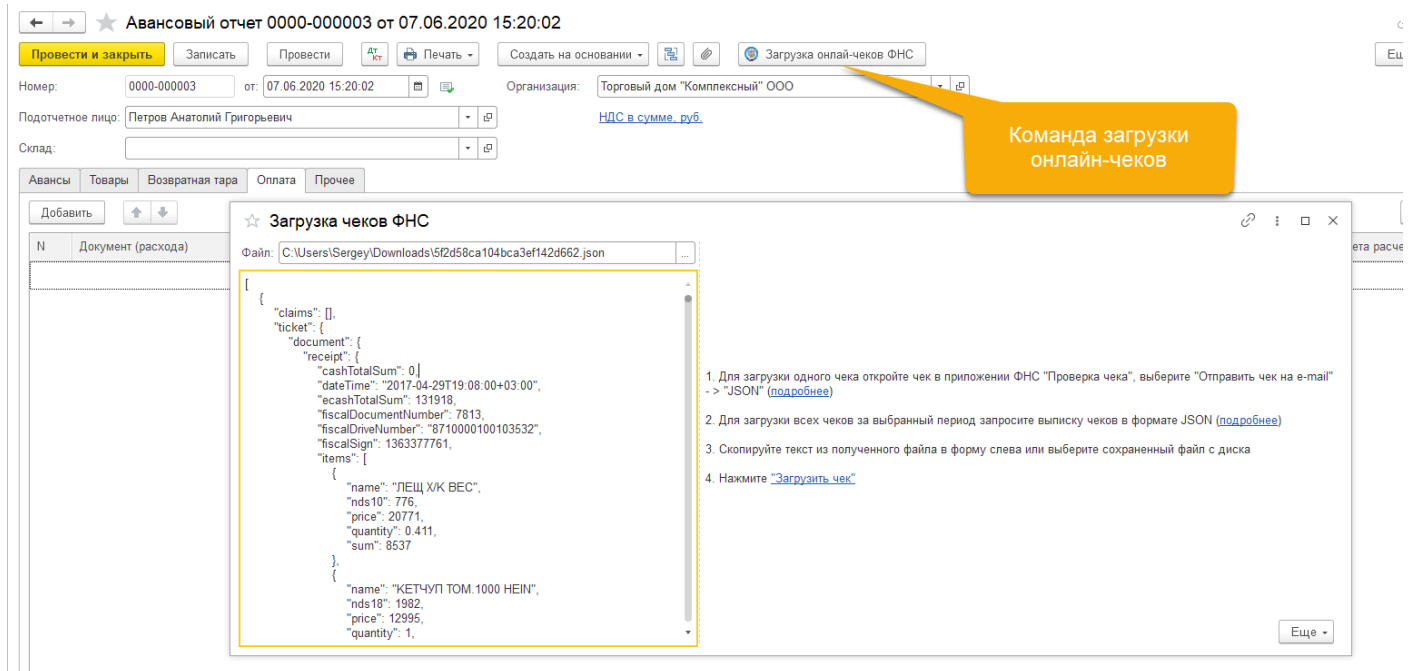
Авансовый отчет 0000-000003 от 07.06.2020 15:20:02

Провести и закрыть | Записать | Провести | Печать | Создать на основании | Загрузка онлай-чеков ФНС | Ещ

Номер: 0000-000003 от: 07.06.2020 15:20:02 Организация: Торговый дом "Комплексный" ООО

Подотчетное лицо: Петров Анатолий Григорьевич

НДС в сумме. руб.

Склад:

Команда загрузки онлайн-чеков

Авансы | Товары | Возвратная тара | Оплата | Прочее

Добавить

N | Документ (расхода) | ета расче

Загрузка чеков ФНС

Файл: C:\Users\Sergey\Downloads\5f2d58ca104bca3ef142d662.json

[
{
"claims": [],
"ticket": {
"document": {
"receipt": {
"cashTotalSum": 0,
"dateTime": "2017-04-29T19:08:00+03:00",
"ecashTotalSum": 131918,
"fiscalDocumentNumber": 7813,
"fiscalDriveNumber": "8710000100103532",
"fiscalSign": 1363377761,
"items": [
{
"name": "ЛЕЩ Х/К ВЕС",
"nds10": 776,
"price": 20771,
"quantity": 0.411,
"sum": 8537
},
{
"name": "КЕТЧУП ТОМ.1000 HEIN",
"nds18": 1982,
"price": 12995,
"quantity": 1,

1. Для загрузки одного чека откройте чек в приложении ФНС "Проверка чека", выберите "Отправить чек на e-mail" - > "JSON" (подробнее)

2. Для загрузки всех чеков за выбранный период запросите выписку чеков в формате JSON (подробнее)

3. Скопируйте текст из полученного файла в форму слева или выберите сохраненный файл с диска

4. Нажмите "Загрузить чек"

Еще